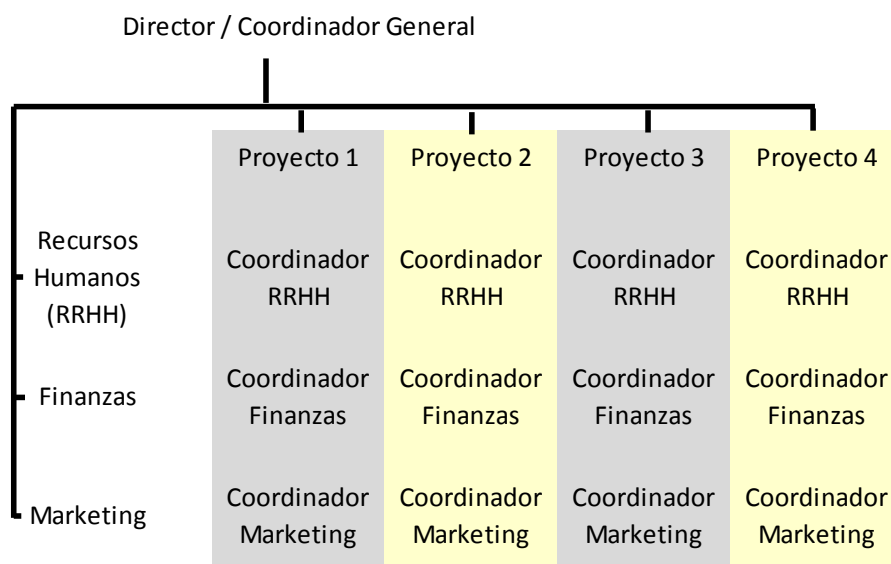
Director / Coordinador General

| | Proyecto 1 | Proyecto 2 | Proyecto 3 | Proyecto 4 |
|---|---|---|---|---|
| Recursos Humanos (RRHH) | Coordinador RRHH | Coordinador RRHH | Coordinador RRHH | Coordinador RRHH |
| Finanzas | Coordinador Finanzas | Coordinador Finanzas | Coordinador Finanzas | Coordinador Finanzas |
| Marketing | Coordinador Marketing | Coordinador Marketing | Coordinador Marketing | Coordinador Marketing |